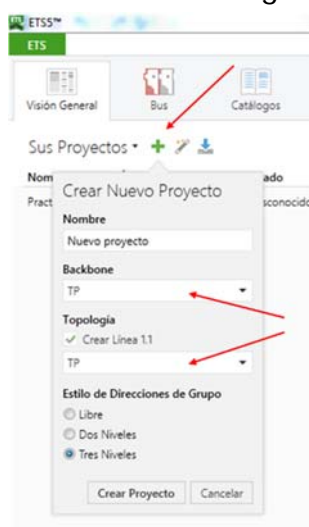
ETS5™
ETS
Visión General
Bus
Catálogos
Sus Proyectos •
Nom
Pract
ado
sconocido
Crear Nuevo Proyecto
Nombre
Nuevo proyecto
Backbone
TP
Topología
✓ Crear Línea 1.1
TP
Estilo de Direcciones de Grupo
Libre
Dos Niveles
Tres Niveles
Crear Proyecto
Cancelar